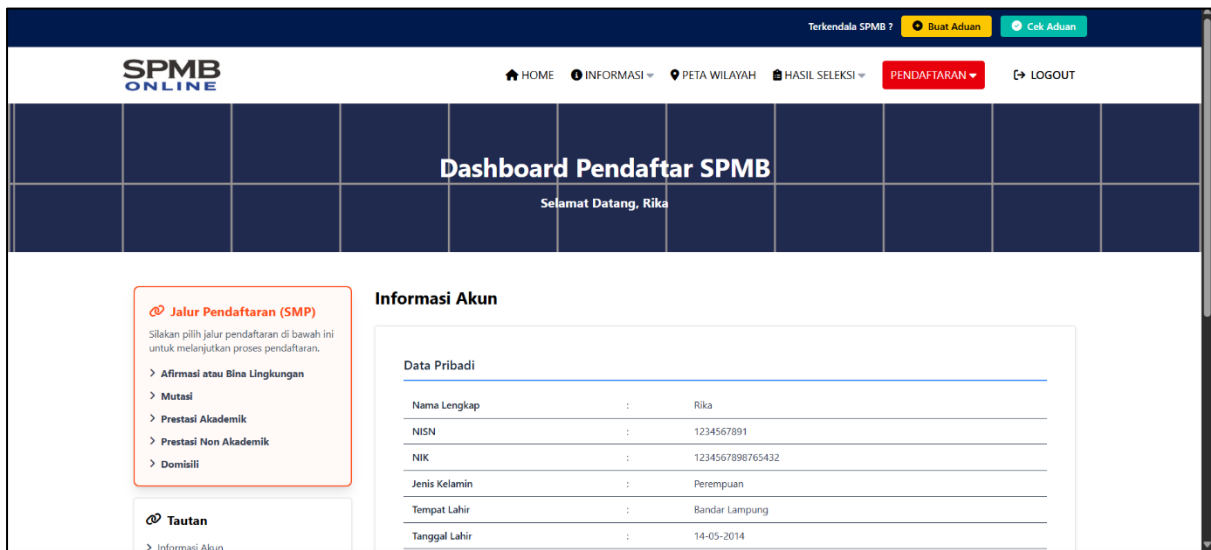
Terkendala SPMB ? Buat Aduan Cek Aduan

SPMB ONLINE

HOME INFORMASI PETA WILAYAH HASIL SELEKSI PENDAFTARAN LOGOUT

Dashboard Pendaftar SPMB

Selamat Datang, Rika

Jalur Pendaftaran (SMP)

Silakan pilih jalur pendaftaran di bawah ini untuk melanjutkan proses pendaftaran.

> Afirmasi atau Bina Lingkungan
> Mutasi
> Prestasi Akademik
> Prestasi Non Akademik
> Domisili

Tautan

> Informasi Akun

Informasi Akun

Data Pribadi

| | | |
|---|---|---|
| Nama Lengkap | : | Rika |
| NISN | : | 1234567891 |
| NIK | : | 1234567898765432 |
| Jenis Kelamin | : | Perempuan |
| Tempat Lahir | : | Bandar Lampung |
| Tanggal Lahir | : | 14-05-2014 |